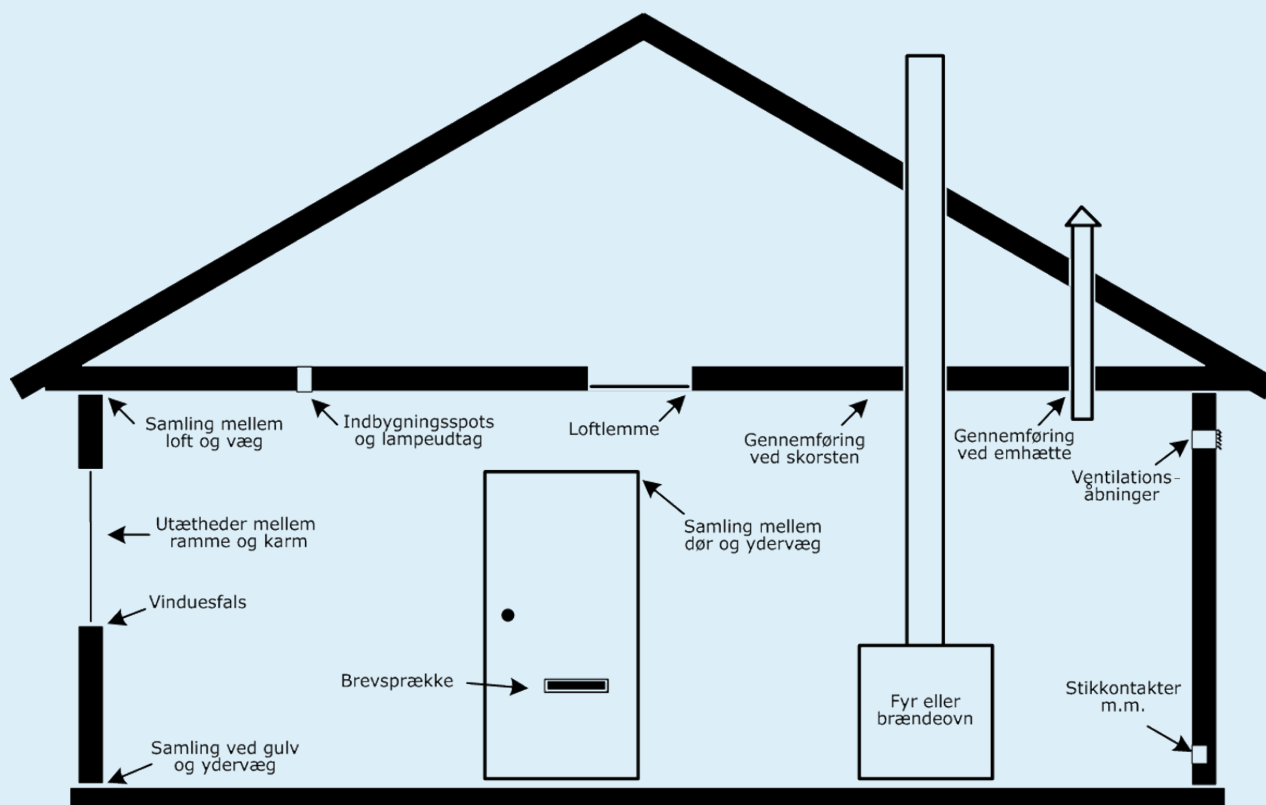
Samling mellem loft og væg

Indbygningsspots og lampeudtag

Loftlemme

Gennemføring ved skorsten

Gennemføring ved emhætte

Ventilations-åbninger

Utætheder mellem ramme og karm

Samling mellem dør og ydervæg

Vinduesfals

Brevsprække

Fyr eller brændeovn

Stikkontakter m.m.

Samling ved gulv og ydervæg